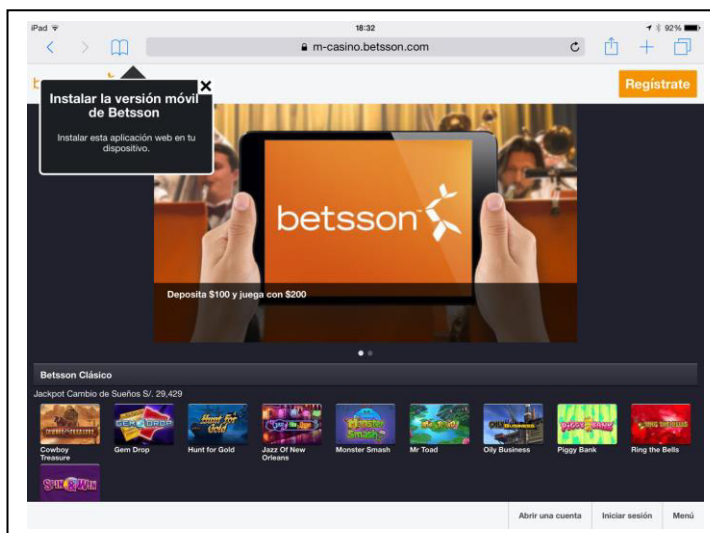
iPad 18:32 92%

m-casino.betsson.com

Instalar la versión móvil de Betsson

Instalar esta aplicación web en tu dispositivo.

Regístrate

betsson

Deposita $100 y juega con $200

Betsson Clásico

Jackpot Cambio de Sueños S/. 29,429

Cowboy Treasure

Gem Drop

Hunt for Gold

Jazz Of New Orleans

Monster Smash

Mr Toad

Oily Business

Piggy Bank

Ring the Bells

Abrir una cuenta

Iniciar sesión

Menú